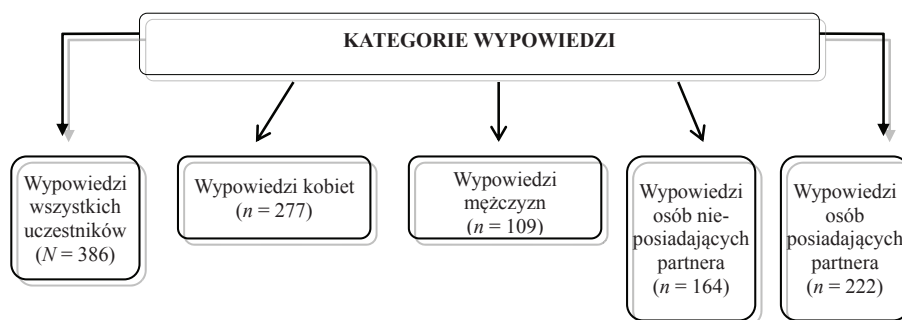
KATEGORIE WYPOWIEDZI

Wypowiedzi wszystkich uczestników ($N = 386$)

Wypowiedzi kobiet ($n = 277$)

Wypowiedzi mężczyzn ($n = 109$)

Wypowiedzi osób nie-posiadających partnera ($n = 164$)

Wypowiedzi osób posiadających partnera ($n = 222$)